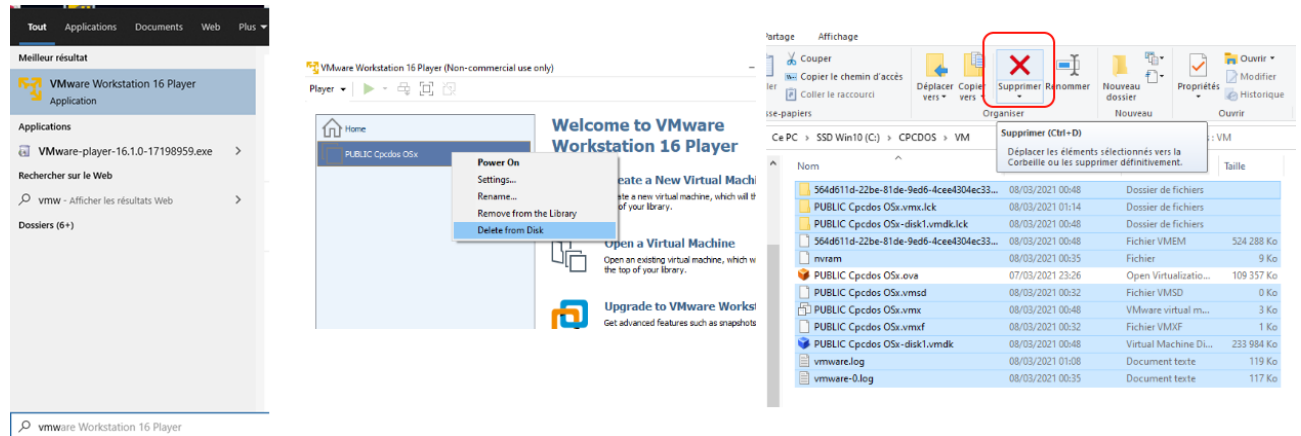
Tout Applications Documents Web Plus

Meilleur résultat

VMware Workstation 16 Player
Application

Applications

VMware-player-16.1.0-17198959.exe

Rechercher sur le Web

vmw - Afficher les résultats Web

Dossiers (6+)

vmware Workstation 16 Player

VMware Workstation 16 Player (Non-commercial use only)

Player

Home

PUBLIC Cpcdos OSx

Power On
Settings...
Rename...
Remove from the Library
Delete from Disk

Welcome to VMware Workstation 16 Player

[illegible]eate a New Virtual Machi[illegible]
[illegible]te a new virtual machine, which will th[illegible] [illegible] of your library.

Open a Virtual Machine
Open an existing virtual machine, which w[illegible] the top of your library.

Upgrade to VMware Workst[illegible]
Get advanced features such as snapshots

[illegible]artage Affichage

Couper
Copier le chemin d'accès
Coller le raccourci
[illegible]sse-papiers

Déplacer vers
Copier vers
Supprimer
Renommer
Organiser

Nouveau dossier
Nouveau

Propriétés
Ouvrir
Modifier
Historique
Ouvrir

Ce PC > SSD Win10 (C:) > CPCDOS > VM

Supprimer (Ctrl+D)
Déplacer les éléments sélectionnés vers la Corbeille ou les supprimer définitivement.

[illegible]: VM

| Nom | | | Taille |
|---|---|---|---|
| 564d611d-22be-81de-9ed6-4cee4304ec33... | 08/03/2021 00:48 | Dossier de fichiers | |
| PUBLIC Cpcdos OSx.vmx.lck | 08/03/2021 01:14 | Dossier de fichiers | |
| PUBLIC Cpcdos OSx-disk1.vmdk.lck | 08/03/2021 00:48 | Dossier de fichiers | |
| 564d611d-22be-81de-9ed6-4cee4304ec33... | 08/03/2021 00:48 | Fichier VMEM | 524 288 Ko |
| nvram | 08/03/2021 00:35 | Fichier | 9 Ko |
| PUBLIC Cpcdos OSx.ova | 07/03/2021 23:26 | Open Virtualizatio... | 109 357 Ko |
| PUBLIC Cpcdos OSx.vmsd | 08/03/2021 00:32 | Fichier VMSD | 0 Ko |
| PUBLIC Cpcdos OSx.vmx | 08/03/2021 00:48 | VMware virtual m... | 3 Ko |
| PUBLIC Cpcdos OSx.vmxf | 08/03/2021 00:32 | Fichier VMXF | 1 Ko |
| PUBLIC Cpcdos OSx-disk1.vmdk | 08/03/2021 00:48 | Virtual Machine Di... | 233 984 Ko |
| vmware.log | 08/03/2021 01:08 | Document texte | 119 Ko |
| vmware-0.log | 08/03/2021 00:35 | Document texte | 117 Ko |